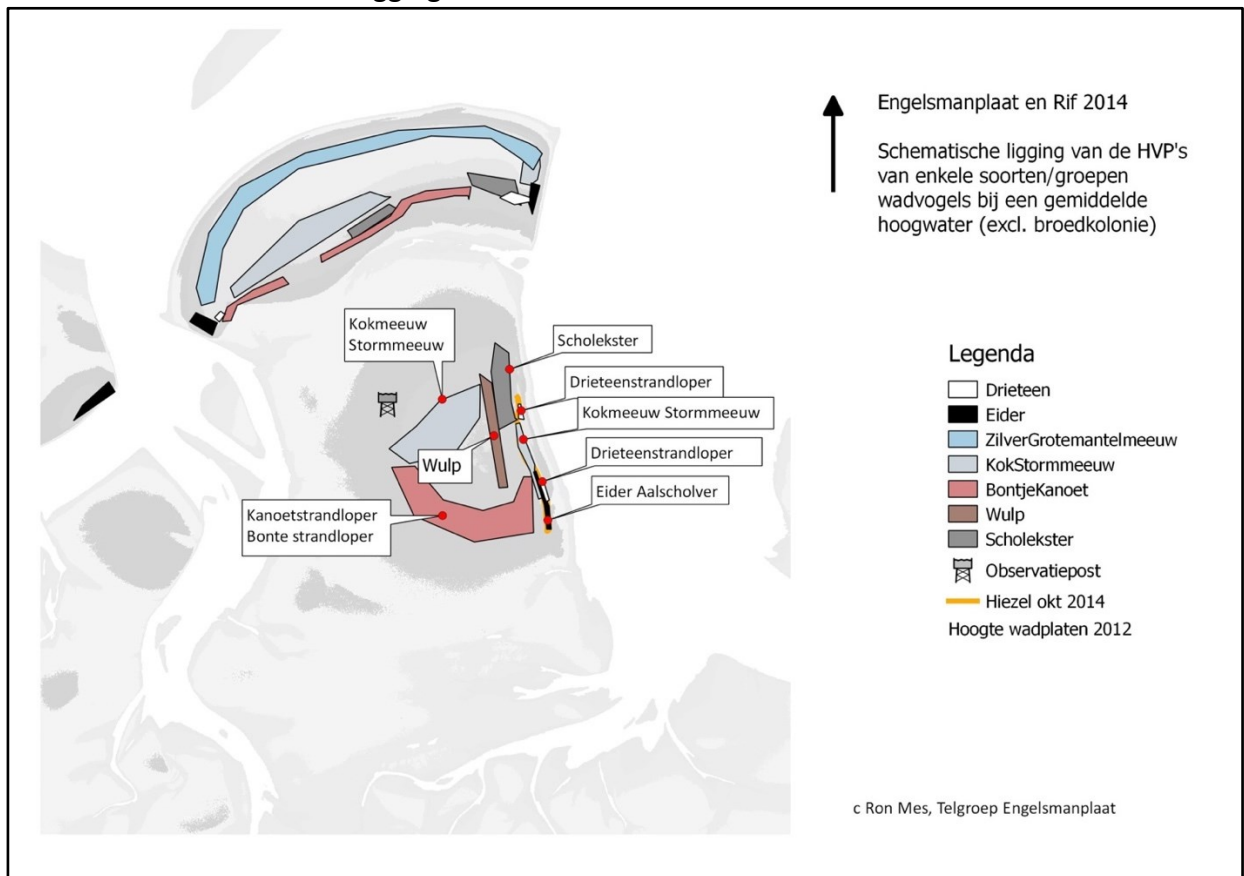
Engelsmanplaat en Rif 2014

Schematische ligging van de HVP's van enkele soorten/groepen wadvogels bij een gemiddelde hoogwater (excl. broedkolonie)

Kokmeeuw
Stormmeeuw

Scholekster

Drieteenstrandloper

Kokmeeuw Stormmeeuw

Wulp

Drieteenstrandloper

Eider Aalscholver

Kanoetstrandloper
Bonte strandloper

Legenda
Drieteen
Eider
ZilverGrotemantelmeeuw
KokStormmeeuw
BontjeKanoet
Wulp
Scholekster
Observatiepost
Hiezel okt 2014
Hoogte wadplaten 2012

c Ron Mes, Telgroep Engelsmanplaat